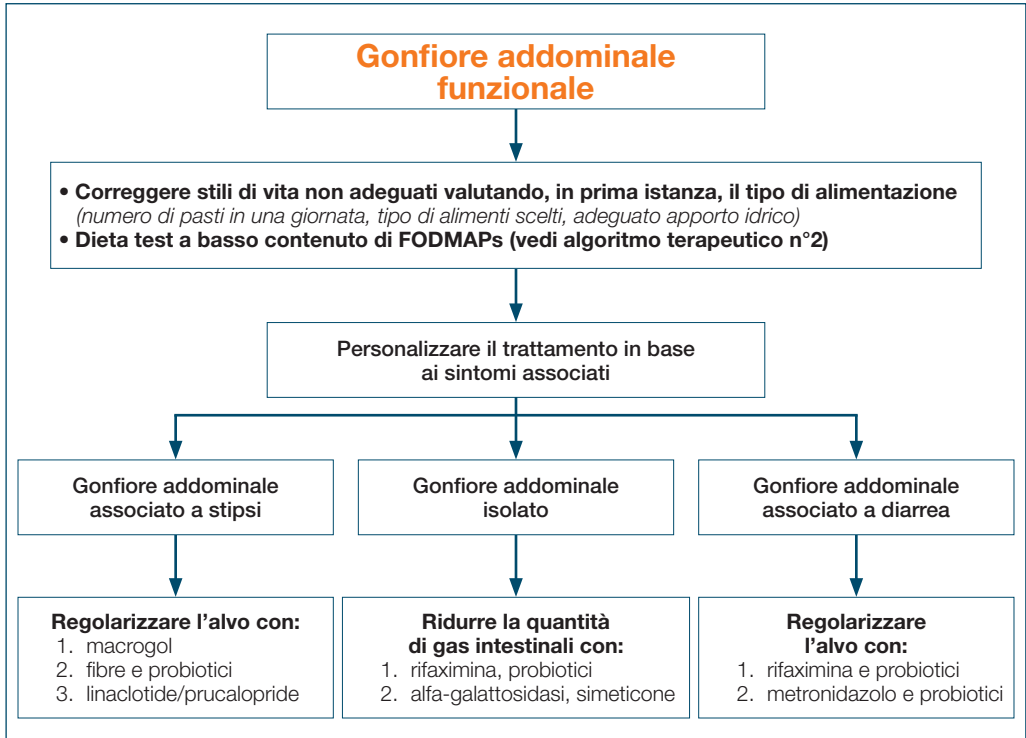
Gonfiore addominale funzionale

• Correggere stili di vita non adeguati valutando, in prima istanza, il tipo di alimentazione (numero di pasti in una giornata, tipo di alimenti scelti, adeguato apporto idrico)
• Dieta test a basso contenuto di FODMAPs (vedi algoritmo terapeutico n°2)

Personalizzare il trattamento in base ai sintomi associati

Gonfiore addominale associato a stipsi

Gonfiore addominale isolato

Gonfiore addominale associato a diarrea

Regolarizzare l'alvo con:
1. macrogol
2. fibre e probiotici
3. linaclotide/prucalopride

Ridurre la quantità di gas intestinali con:
1. rifaximina, probiotici
2. alfa-galattosidasi, simeticone

Regolarizzare l'alvo con:
1. rifaximina e probiotici
2. metronidazolo e probiotici